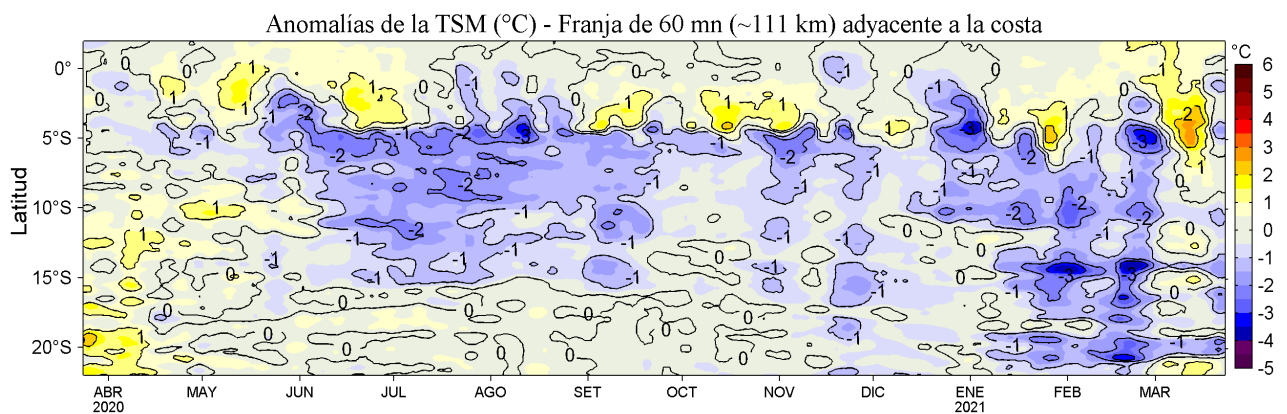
Anomalías de la TSM (°C) - Franja de 60 mn (~111 km) adyacente a la costa

Latitud

0°
5°S
10°S
15°S
20°S

ABR 2020
MAY
JUN
JUL
AGO
SET
OCT
NOV
DIC
ENE 2021
FEB
MAR

°C
6
5
4
3
2
1
0
-1
-2
-3
-4
-5

0 1 -1 -2 -3 0 1 -1 -2 -1 0 1 -1 -2 -3 1 -1 -2 -1 0 -1 -2 -1 -1 0 1 -1 -2 -3 -1 -2 1 2 1 -1 -2 -1 0 -1 -1 0 -1 -1 0 -1 0 0 0 -1 -1 -2 -3 -3 -1 0 -1